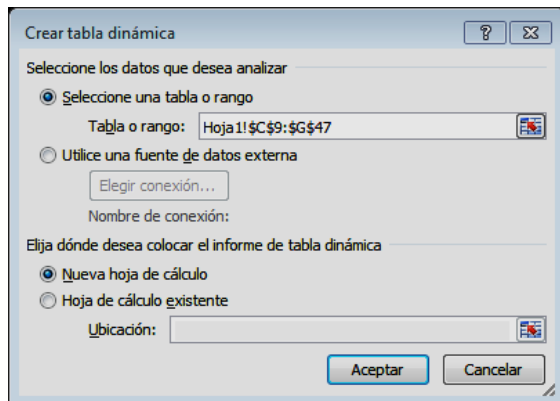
Crear tabla dinámica

?

Seleccione los datos que desea analizar

Seleccione una tabla o rango

Tabla o rango: Hoja1!$C$9:$G$47

Utilice una fuente de datos externa

Elegir conexión...

Nombre de conexión:

Elija dónde desea colocar el informe de tabla dinámica

Nueva hoja de cálculo

Hoja de cálculo existente

Ubicación:

Aceptar

Cancelar